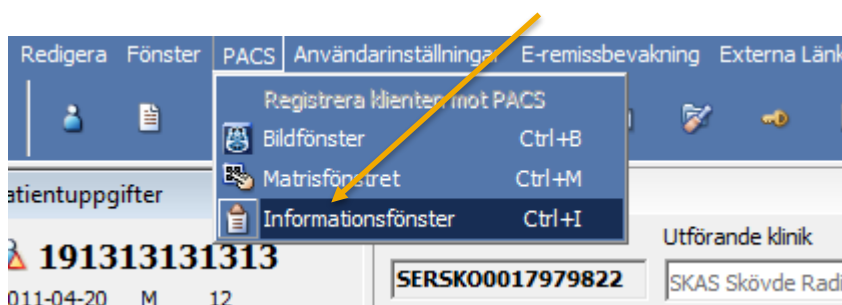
Redigera Fönster PACS Användarinställningar E-remissbevakning Externa Länk

Registrera klienter mot PACS
Bildfönster Ctrl+B
Matrisfönstret Ctrl+M
Informationsfönster Ctrl+I

atientuppgifter

191313131313

011-04-20 M 12

Utförande klinik

SERSKO0017979822

SKAS Skövde Radi